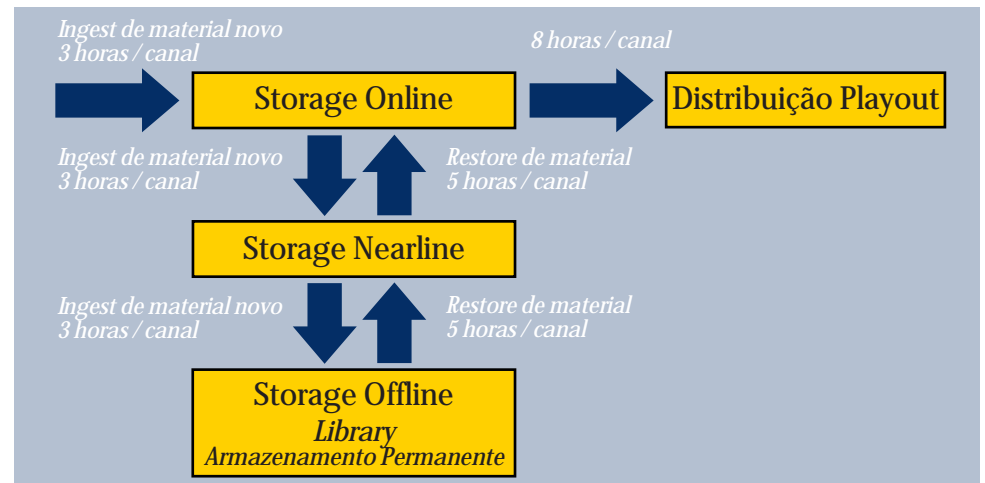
Ingest de material novo
3 horas / canal

8 horas / canal

Storage Online

Distribuição Playout

Ingest de material novo
3 horas / canal

Restore de material
5 horas / canal

Storage Nearline

Ingest de material novo
3 horas / canal

Restore de material
5 horas / canal

Storage Offline
Library
Armazenamento Permanente